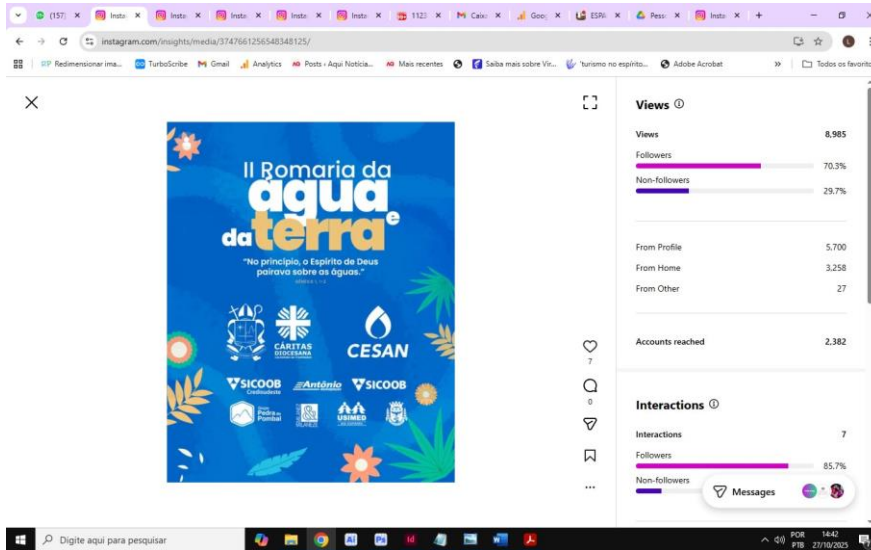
(157) Insta Insta Insta Insta Insta 1123 Caixa Goo ESPA Pess Insta

instagram.com/insights/media/3747661256548348125/

Redimensionar ima... TurboScribe Gmail Analytics Posts ‹ Aqui Notícia... Mais recentes Saiba mais sobre Vir... 'turismo no espírito... Adobe Acrobat Todos os favoritos

II Romaria da água e da terra

"No princípio, o Espírito de Deus pairava sobre as águas."

CÁRITAS DIOCESANA

CESAN

SICOOB Credisudeste

Antônio

SICOOB

Pedra do Pombal

USIMED

7

0

Views ⓘ

| | |
|---|---|
| Views | 8,985 |
| Followers | 70.3% |
| Non-followers | 29.7% |
| From Profile | 5,700 |
| From Home | 3,258 |
| From Other | 27 |
| Accounts reached | 2,382 |

Interactions ⓘ

| | |
|---|---|
| Interactions | 7 |
| Followers | 85.7% |
| Non-followers | |

Messages

Digite aqui para pesquisar

POR PTB 14:42 27/10/2025